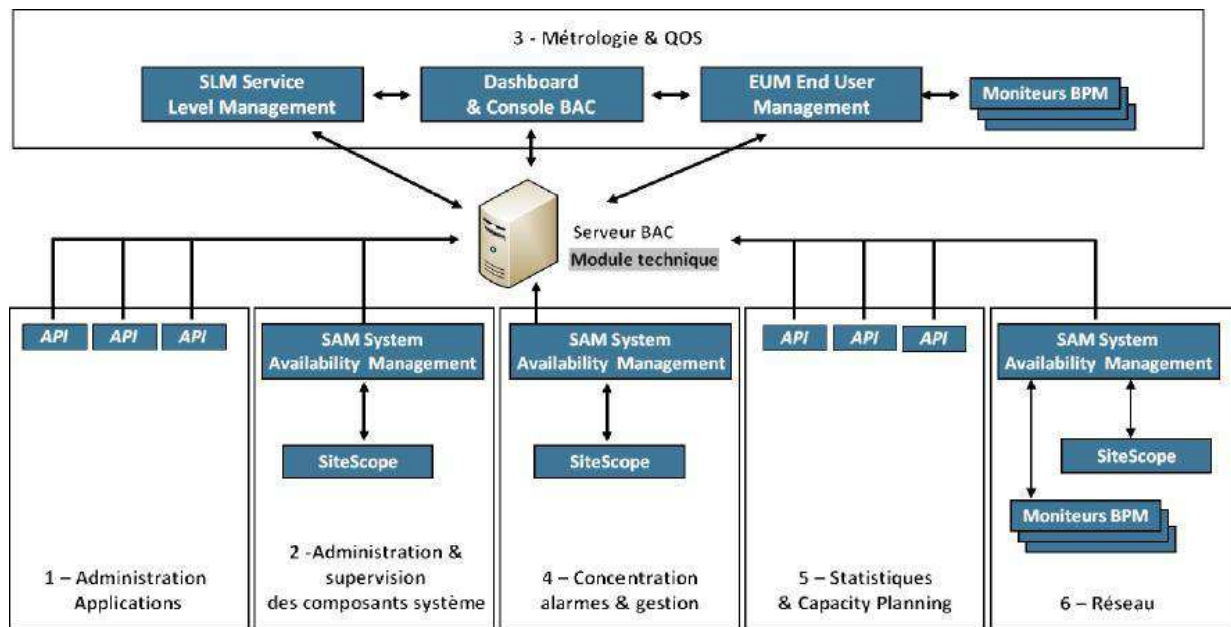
3 - Métrologie & QOS

SLM Service Level Management

Dashboard & Console BAC

EUM End User Management

Moniteurs BPM

Serveur BAC
Module technique

API API API

SAM System Availability Management

SiteScope

SAM System Availability Management

SiteScope

API API API

SAM System Availability Management

SiteScope

Moniteurs BPM

1 – Administration Applications

2 -Administration & supervision des composants système

4 – Concentration alarmes & gestion

5 – Statistiques & Capacity Planning

6 – Réseau